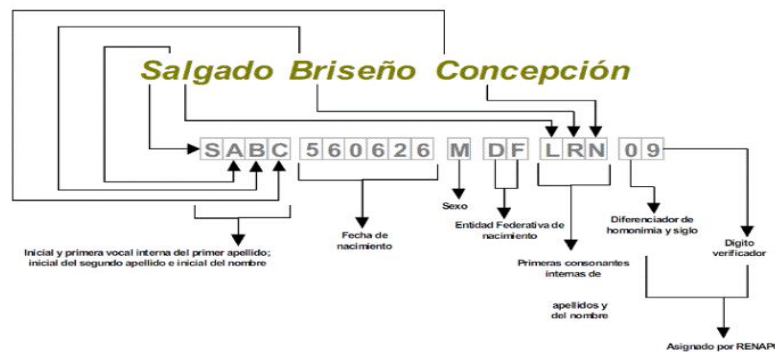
Salgado Briseño Concepción

S A B C 5 6 0 6 2 6 M D F L R N 0 9

Inicial y primera vocal interna del primer apellido; inicial del segundo apellido e inicial del nombre

Fecha de nacimiento

Sexo

Entidad Federativa de nacimiento

Primeras consonantes internas de

apellidos y del nombre

Diferenciador de homonimia y siglo

Digito verificador

Asignado por RENAP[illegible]